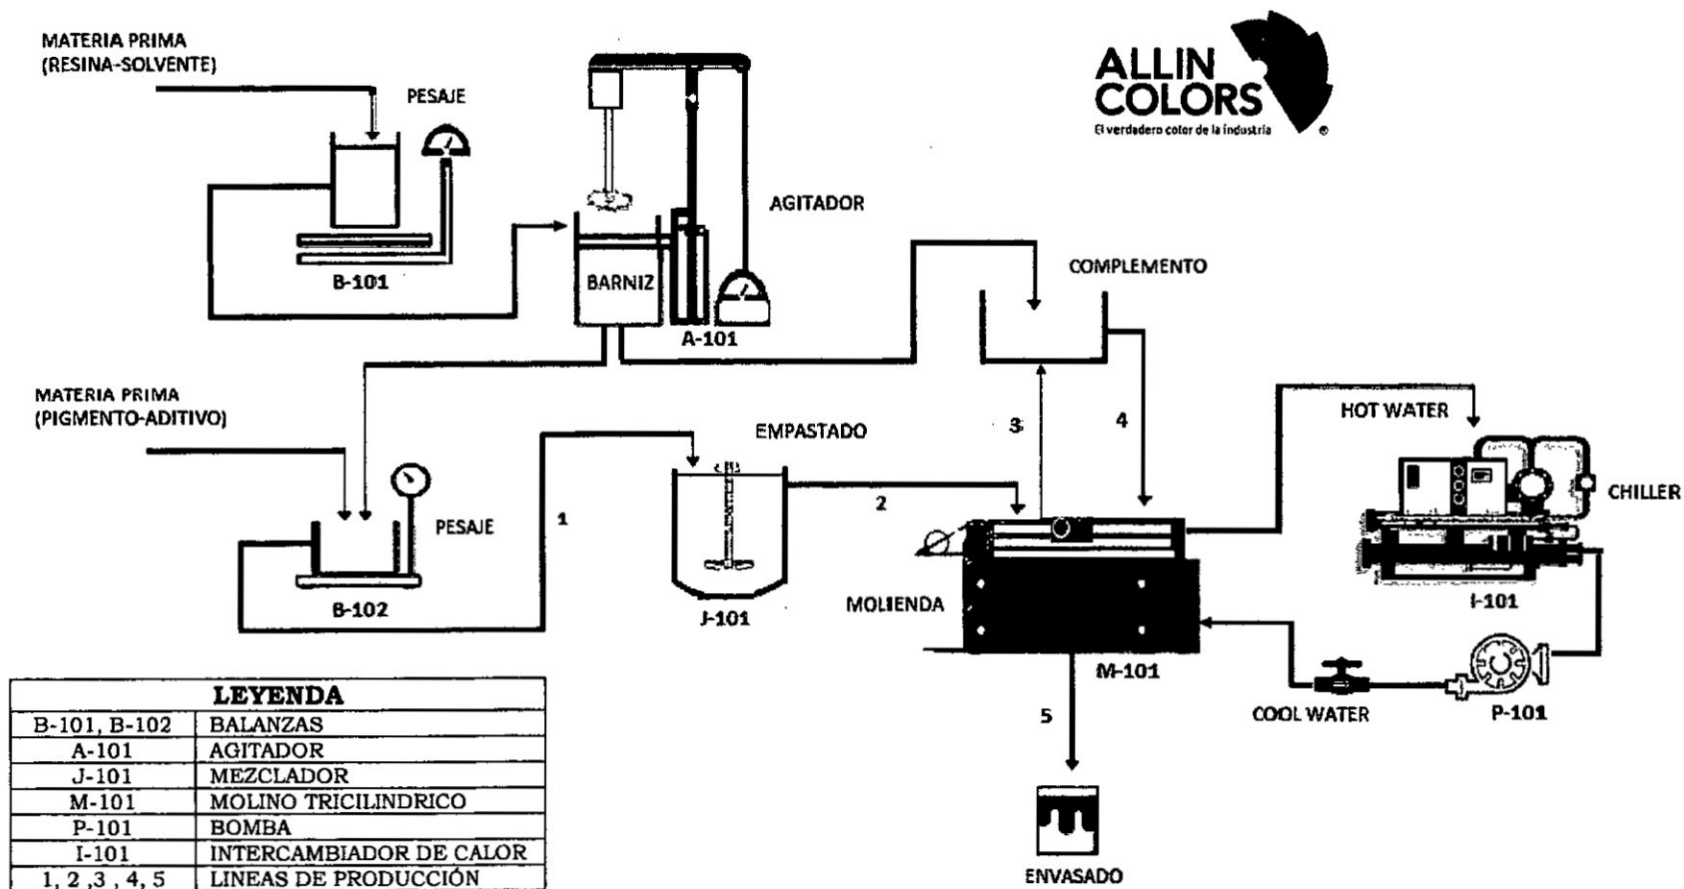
MATERIA PRIMA
(RESINA-SOLVENTE)

PESAJE

ALLIN COLORS
El verdadero color de la industria
®

AGITADOR

B-101

BARNIZ

A-101

COMPLEMENTO

MATERIA PRIMA
(PIGMENTO-ADITIVO)

EMPASTADO

3

4

HOT WATER

CHILLER

1

2

PESAJE

B-102

J-101

MOLIENDA

I-101

M-101

5

COOL WATER

P-101

ENVASADO

| LEYENDA | |
|---|---|
| B-101, B-102 | BALANZAS |
| A-101 | AGITADOR |
| J-101 | MEZCLADOR |
| M-101 | MOLINO TRICILINDRICO |
| P-101 | BOMBA |
| I-101 | INTERCAMBIADOR DE CALOR |
| 1, 2 ,3 , 4, 5 | LINEAS DE PRODUCCIÓN |